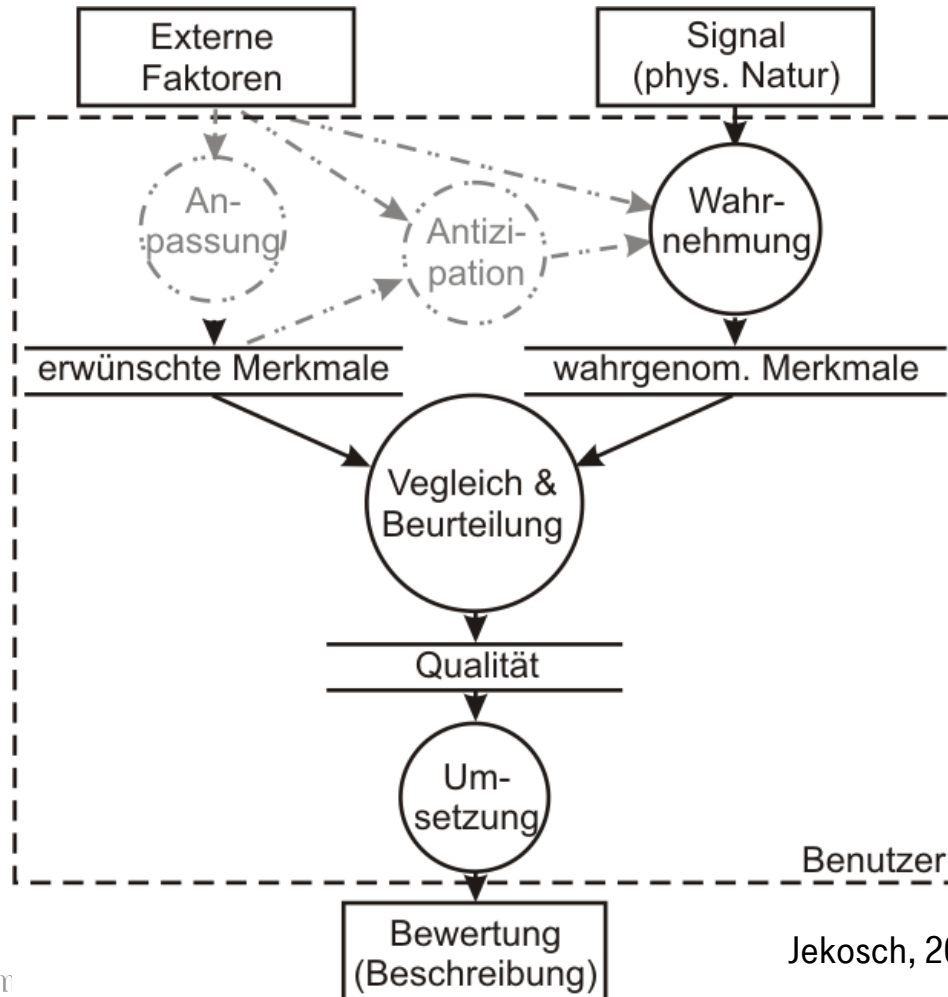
Externe Faktoren

Signal (phys. Natur)

Anpassung

Antizipation

Wahrnehmung

erwünschte Merkmale

wahrgenom. Merkmale

Vegleich & Beurteilung

Qualität

Umsetzung

Benutzer

Bewertung (Beschreibung)

Jekosch, 20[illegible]